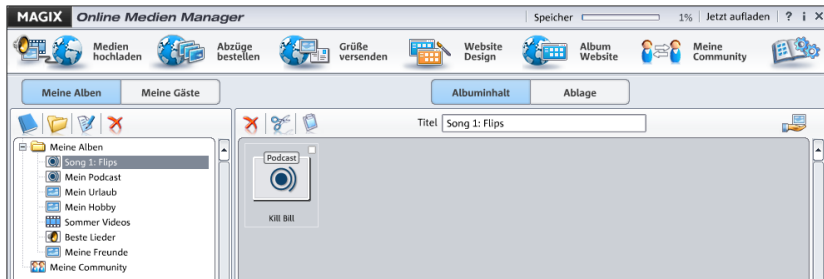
MAGIX Online Medien Manager

Speicher 1% Jetzt aufladen ? i ✕

Medien hochladen
Abzüge bestellen
Grüße versenden
Website Design
Album Website
Meine Community

Meine Alben
Meine Gäste

Albuminhalt
Ablage

Titel Song 1: Flips

Meine Alben
Song 1: Flips
Mein Podcast
Mein Urlaub
Mein Hobby
Sommer Videos
Beste Lieder
Meine Freunde
Meine Community

Podcast
Kill Bill